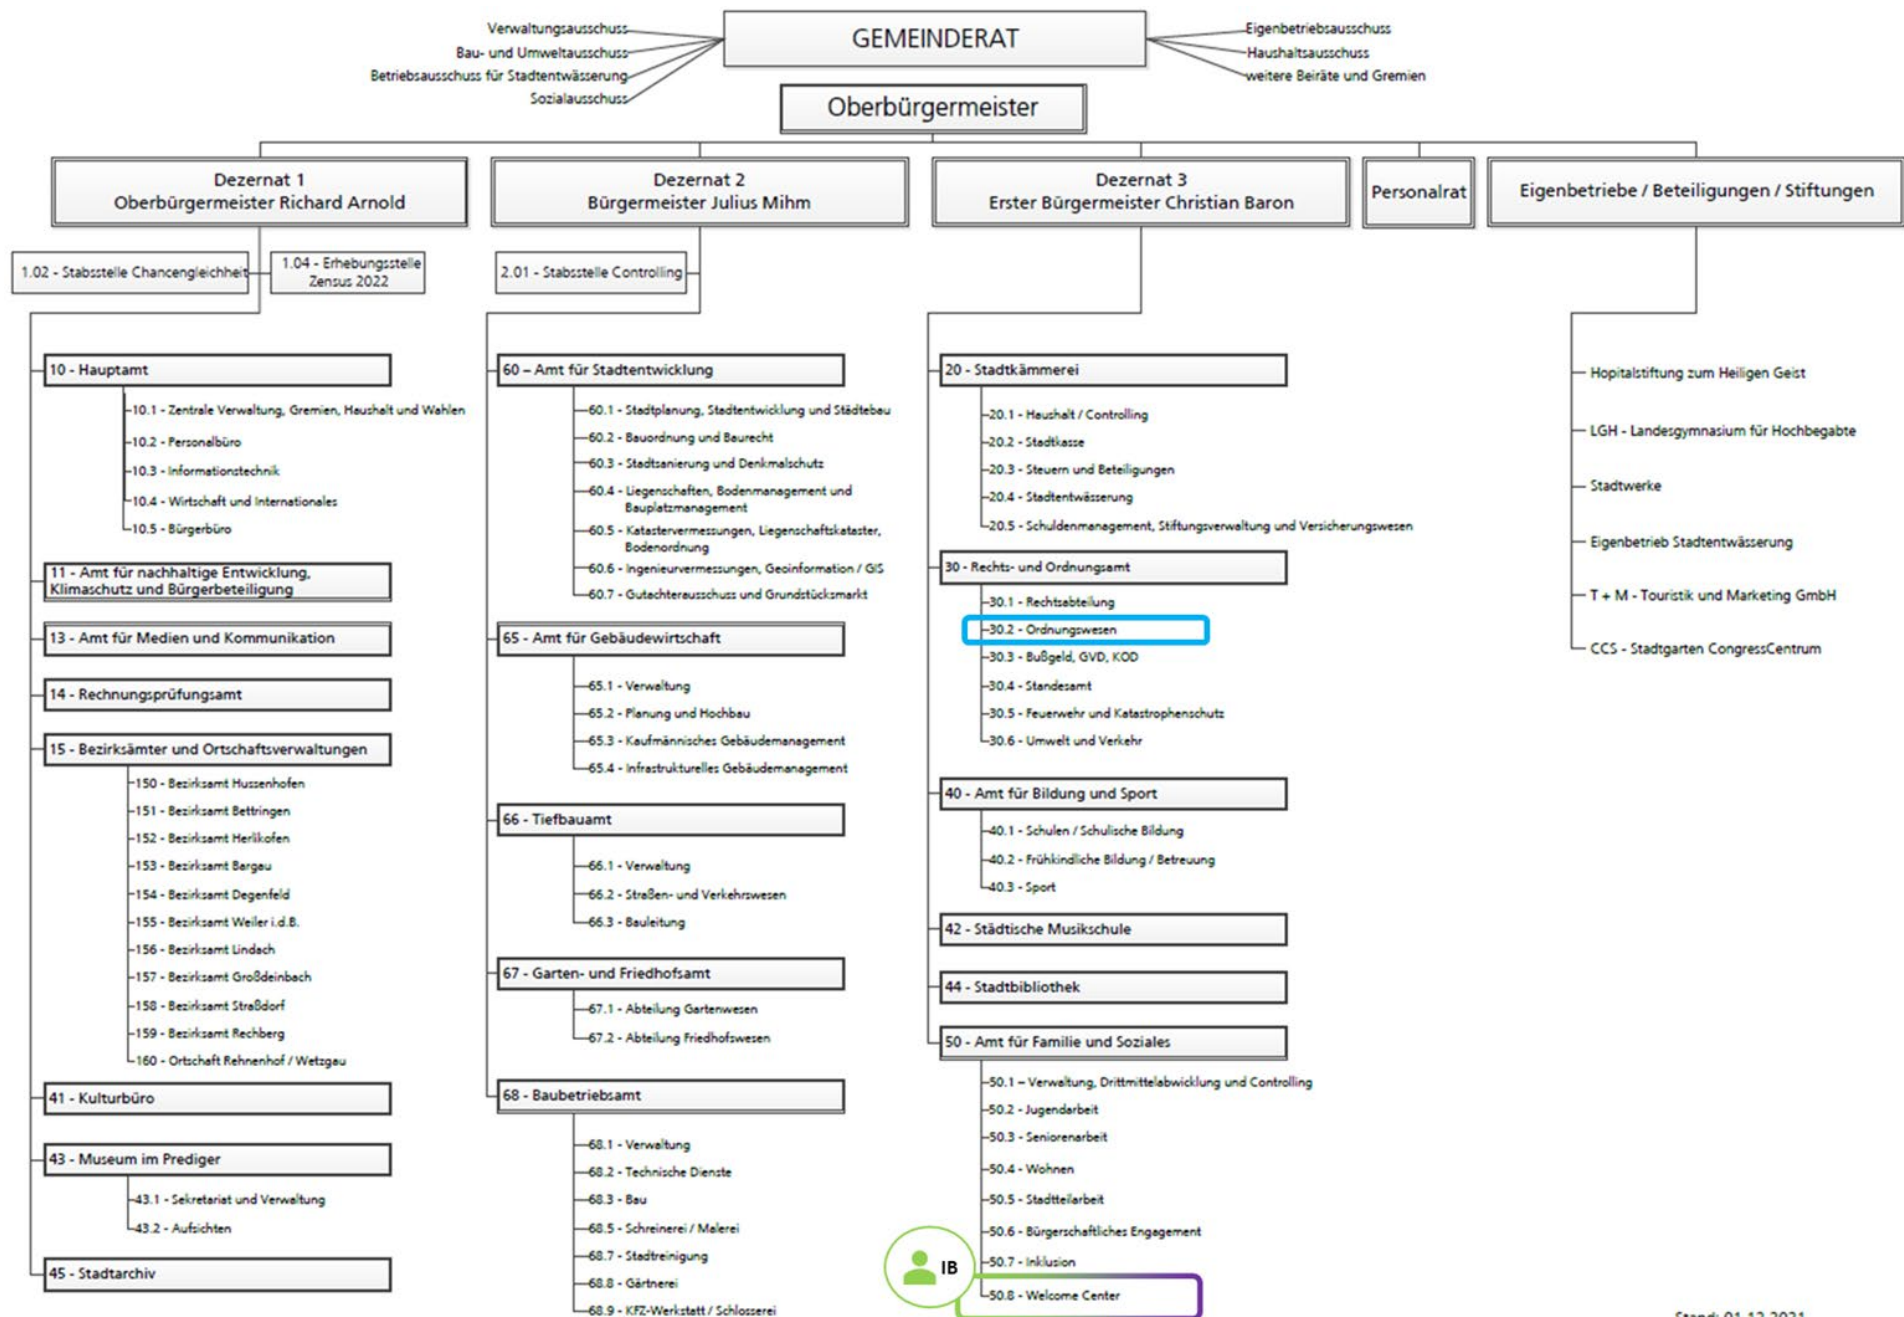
Verwaltungsausschuss
Bau- und Umweltausschuss
Betriebsausschuss für Stadtentwässerung
Sozialausschuss

GEMEINDERAT

Eigenbetriebsausschuss
Haushaltsausschuss
weitere Beiräte und Gremien

Oberbürgermeister

Dezernat 1
Oberbürgermeister Richard Arnold

Dezernat 2
Bürgermeister Julius Mihm

Dezernat 3
Erster Bürgermeister Christian Baron

Personalrat

Eigenbetriebe / Beteiligungen / Stiftungen

1.02 - Stabsstelle Chancengleichheit
1.04 - Erhebungsstelle Zensus 2022

10 - Hauptamt
10.1 - Zentrale Verwaltung, Gremien, Haushalt und Wahlen
10.2 - Personalbüro
10.3 - Informationstechnik
10.4 - Wirtschaft und Internationales
10.5 - Bürgerbüro

11 - Amt für nachhaltige Entwicklung, Klimaschutz und Bürgerbeteiligung

13 - Amt für Medien und Kommunikation

14 - Rechnungsprüfungsamt

15 - Bezirksämter und Ortschaftsverwaltungen
150 - Bezirksamt Hussenhofen
151 - Bezirksamt Bettringen
152 - Bezirksamt Herlikofen
153 - Bezirksamt Bargau
154 - Bezirksamt Degenfeld
155 - Bezirksamt Weiler i.d.B.
156 - Bezirksamt Lindach
157 - Bezirksamt Großdeinbach
158 - Bezirksamt Straßdorf
159 - Bezirksamt Rechberg
160 - Ortschaft Rehnenhof / Wetzgau

41 - Kulturbüro

43 - Museum im Prediger
43.1 - Sekretariat und Verwaltung
43.2 - Aufsichten

45 - Stadtarchiv

2.01 - Stabsstelle Controlling

60 – Amt für Stadtentwicklung
60.1 - Stadtplanung, Stadtentwicklung und Städtebau
60.2 - Bauordnung und Baurecht
60.3 - Stadtsanierung und Denkmalschutz
60.4 - Liegenschaften, Bodenmanagement und Bauplatzmanagement
60.5 - Katastervermessungen, Liegenschaftskataster, Bodenordnung
60.6 - Ingenieurvermessungen, Geoinformation / GIS
60.7 - Gutachterausschuss und Grundstücksmarkt

65 - Amt für Gebäudewirtschaft
65.1 - Verwaltung
65.2 - Planung und Hochbau
65.3 - Kaufmännisches Gebäudemanagement
65.4 - Infrastrukturelles Gebäudemanagement

66 - Tiefbauamt
66.1 - Verwaltung
66.2 - Straßen- und Verkehrswesen
66.3 - Bauleitung

67 - Garten- und Friedhofsamt
67.1 - Abteilung Gartenwesen
67.2 - Abteilung Friedhofswesen

68 - Baubetriebsamt
68.1 - Verwaltung
68.2 - Technische Dienste
68.3 - Bau
68.5 - Schreinerei / Malerei
68.7 - Stadtreinigung
68.8 - Gärtnerei
68.9 - KFZ-Werkstatt / Schlosserei

20 - Stadtkämmerei
20.1 - Haushalt / Controlling
20.2 - Stadtkasse
20.3 - Steuern und Beteiligungen
20.4 - Stadtentwässerung
20.5 - Schuldenmanagement, Stiftungsverwaltung und Versicherungswesen

30 - Rechts- und Ordnungsamt
30.1 - Rechtsabteilung
30.2 - Ordnungswesen
30.3 - Bußgeld, GVD, KOD
30.4 - Standesamt
30.5 - Feuerwehr und Katastrophenschutz
30.6 - Umwelt und Verkehr

40 - Amt für Bildung und Sport
40.1 - Schulen / Schulische Bildung
40.2 - Frühkindliche Bildung / Betreuung
40.3 - Sport

42 - Städtische Musikschule

44 - Stadtbibliothek

50 - Amt für Familie und Soziales
50.1 – Verwaltung, Drittmittelabwicklung und Controlling
50.2 - Jugendarbeit
50.3 - Seniorenarbeit
50.4 - Wohnen
50.5 - Stadtteilarbeit
50.6 - Bürgerschaftliches Engagement
50.7 - Inklusion
50.8 - Welcome Center

IB

Hospitalstiftung zum Heiligen Geist
LGH - Landesgymnasium für Hochbegabte
Stadtwerke
Eigenbetrieb Stadtentwässerung
T + M - Touristik und Marketing GmbH
CCS - Stadtgarten CongressCentrum

Stand: 01.12.2021